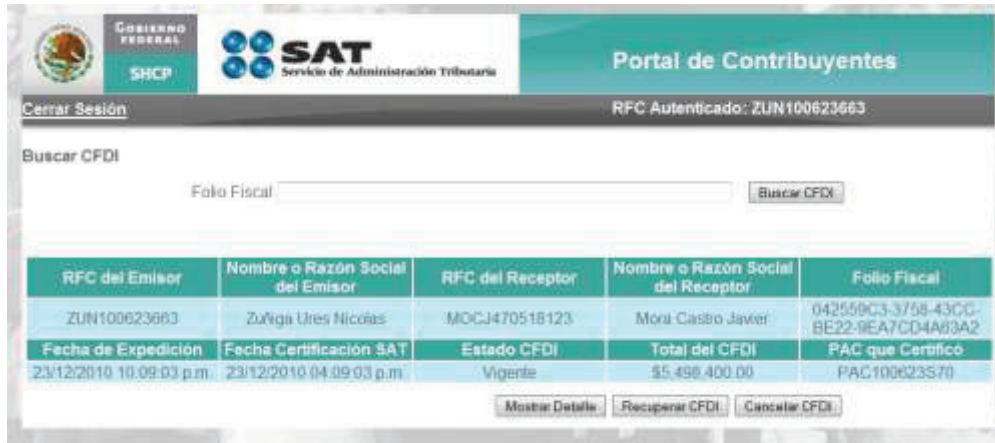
GOBIERNO FEDERAL
SHCP
SAT
Servicio de Administración Tributaria
Portal de Contribuyentes

Cerrar Sesión
RFC Autenticado: ZUN100623663

Buscar CFDI

Folio Fiscal
Buscar CFDI

| RFC del Emisor | Nombre o Razón Social del Emisor | RFC del Receptor | Nombre o Razón Social del Receptor | Folio Fiscal |
|---|---|---|---|---|
| ZUN100623663 | Zuñiga Ures Nicolas | MOCJ470518123 | Mora Castro Javier | 042559C3-3758-43CC-BE22-9EA7CD4A63A2 |
| Fecha de Expedición | Fecha Certificación SAT | Estado CFDI | Total del CFDI | PAC que Certificó |
| 23/12/2010 10:09:03 p.m. | 23/12/2010 04:09:03 p.m. | Vigente | $5,498,400.00 | PAC100623S70 |

Mostrar Detalle
Recuperar CFDI
Cancelar CFDI